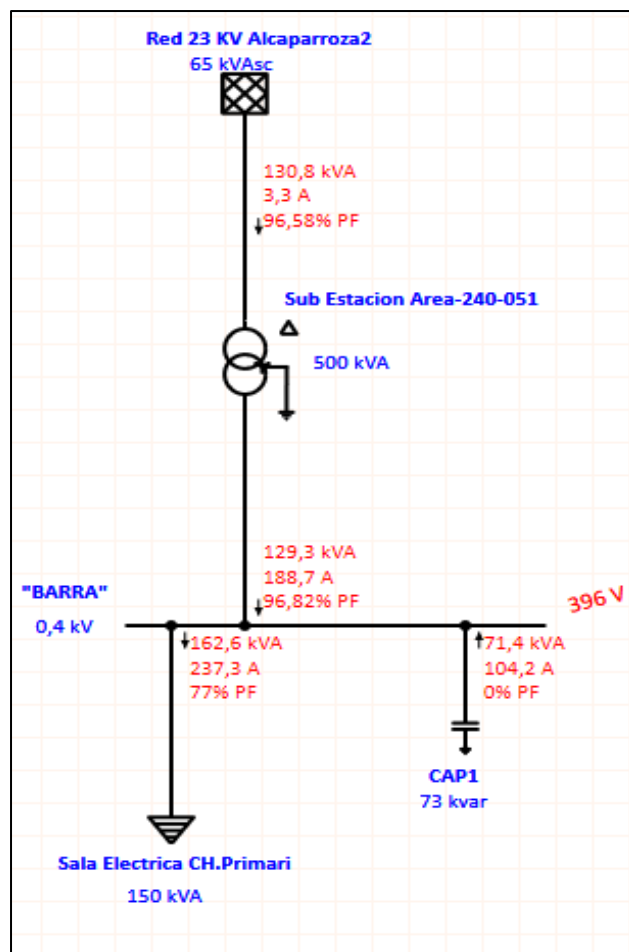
Red 23 KV Alcaparroza2
65 kVAsc

130,8 kVA
3,3 A
96,58% PF

Sub Estacion Area-240-051

500 kVA

129,3 kVA
188,7 A
96,82% PF

"BARRA"
0,4 kV

396 V

162,6 kVA
237,3 A
77% PF

71,4 kVA
104,2 A
0% PF

CAP1
73 kvar

Sala Electrica CH.Primari
150 kVA